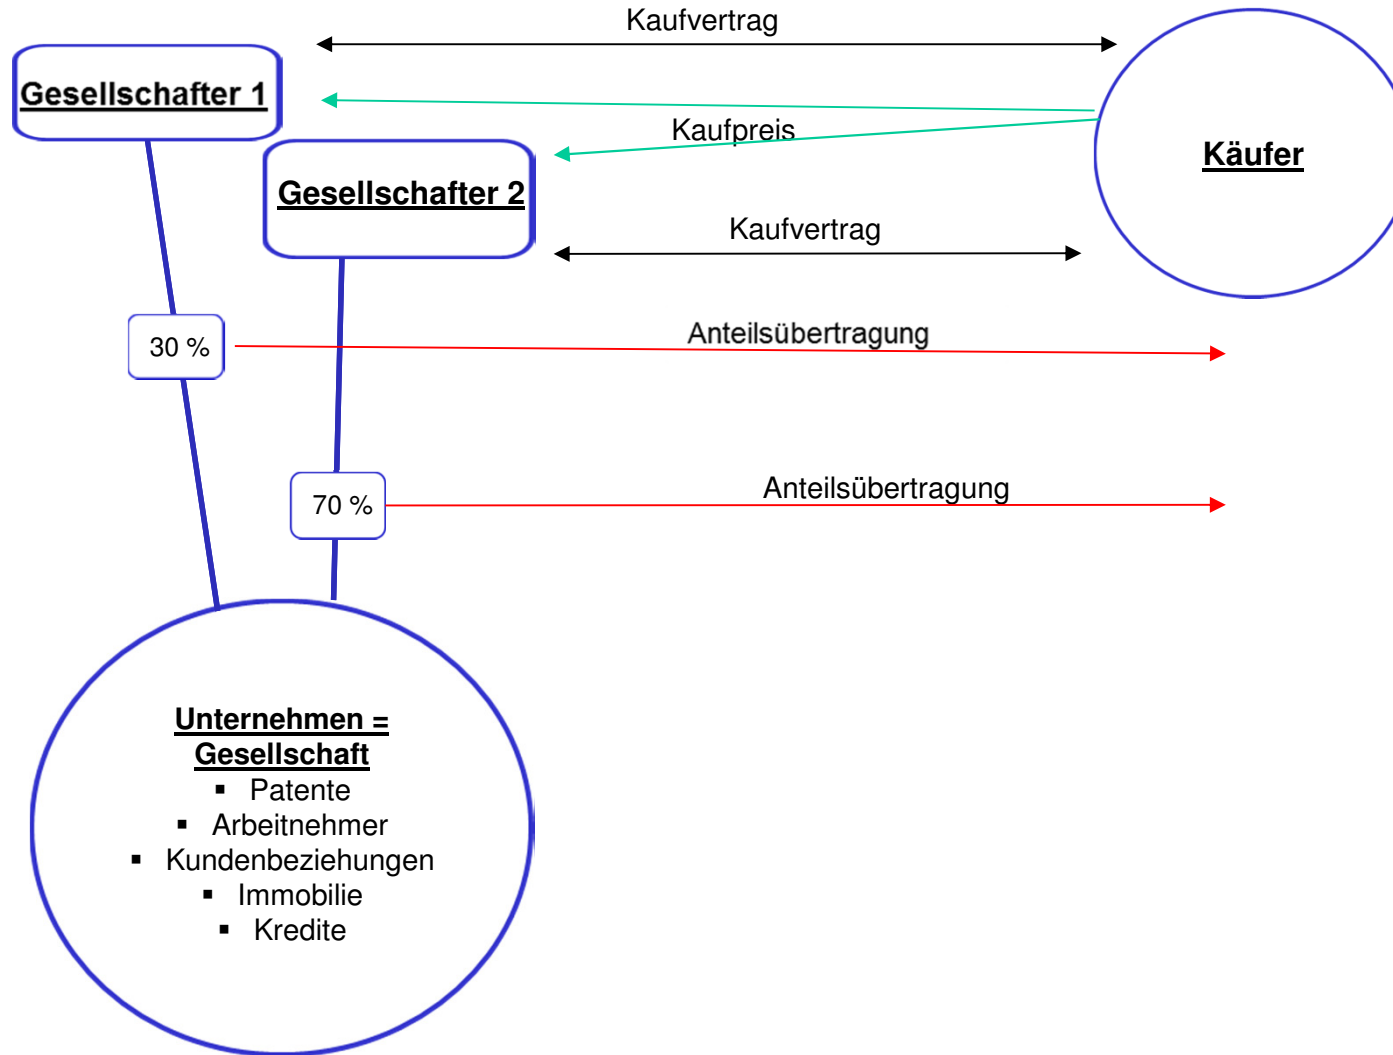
Kaufvertrag

Gesellschafter 1

Kaufpreis

Käufer

Gesellschafter 2

Kaufvertrag

30 %

Anteilsübertragung

70 %

Anteilsübertragung

Unternehmen = Gesellschaft
- Patente
- Arbeitnehmer
- Kundenbeziehungen
- Immobilie
- Kredite